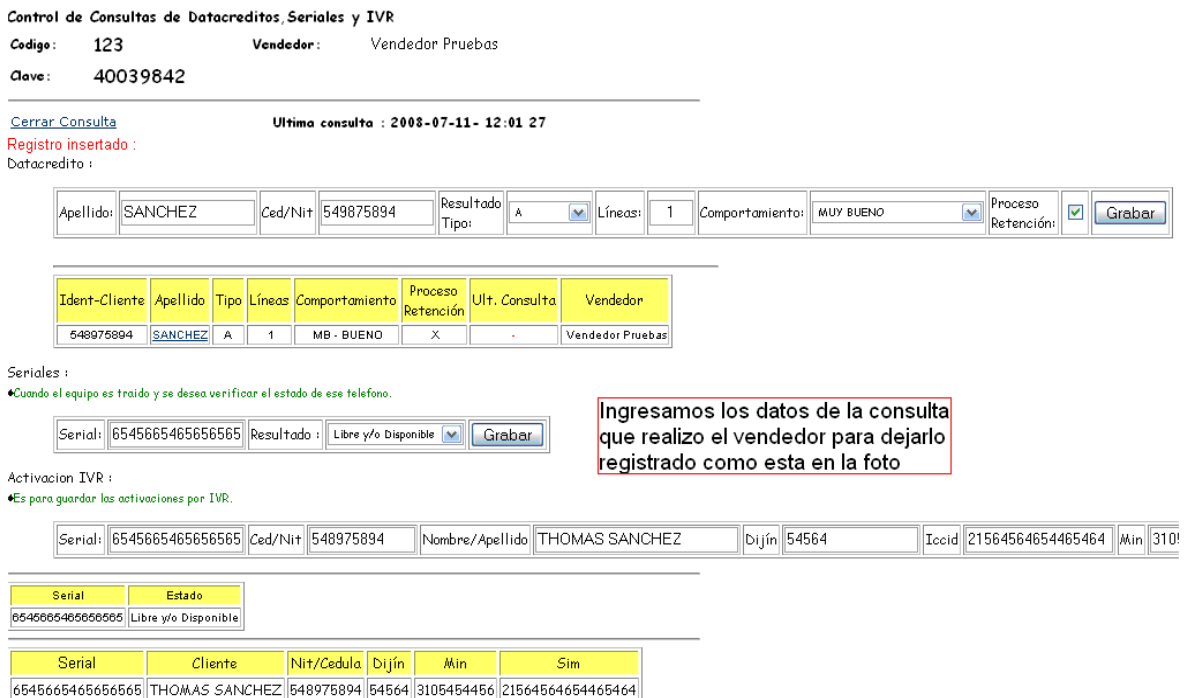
Control de Consultas de Datacreditos, Seriales y IVR

Codigo: 123 Vendedor: Vendedor Pruebas

Clave: 40039842

Cerrar Consulta Ultima consulta : 2008-07-11- 12:01 27

Registro insertado :

Datacredito :

Apellido: SANCHEZ Ced/Nit 549875894 Resultado Tipo: A Líneas: 1 Comportamiento: MUY BUENO Proceso Retención: Grabar

| Ident-Cliente | Apellido | Tipo | Líneas | Comportamiento | Proceso Retención | Ult. Consulta | Vendedor |
|---|---|---|---|---|---|---|---|
| 548975894 | SANCHEZ | A | 1 | MB - BUENO | X | - | Vendedor Pruebas |

Seriales :

•Cuando el equipo es traido y se desea verificar el estado de ese telefono.

Serial: 6545665465656565 Resultado : Libre y/o Disponible Grabar

Ingresamos los datos de la consulta que realizo el vendedor para dejarlo registrado como esta en la foto

Activacion IVR :

•Es para guardar las activaciones por IVR.

Serial: 6545665465656565 Ced/Nit 548975894 Nombre/Apellido THOMAS SANCHEZ Dijín 54564 Iccid 215645646544654​64 Min 310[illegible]

| Serial | Estado |
|---|---|
| 6545665465656565 | Libre y/o Disponible |

| Serial | Cliente | Nit/Cedula | Dijín | Min | Sim |
|---|---|---|---|---|---|
| 6545665465656565 | THOMAS SANCHEZ | 548975894 | 54564 | 3105454456 | 21564564654465464 |